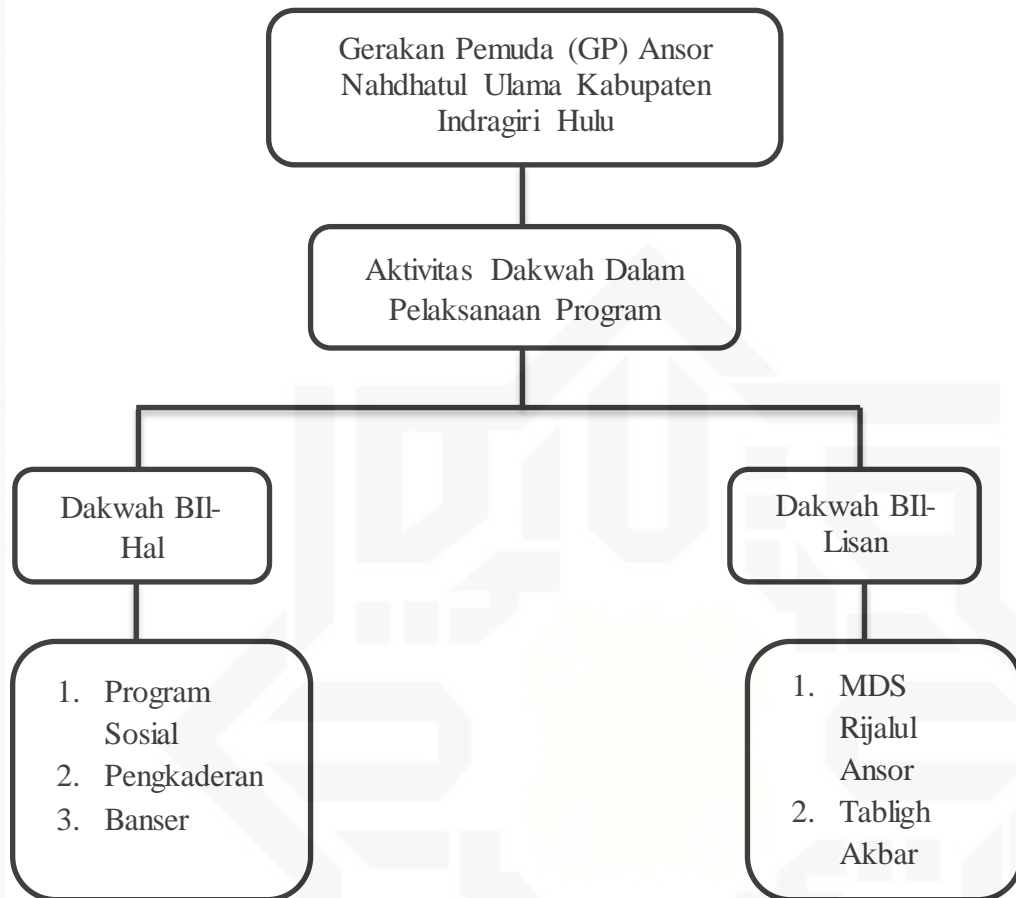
Gerakan Pemuda (GP) Ansor Nahdhatul Ulama Kabupaten Indragiri Hulu

Aktivitas Dakwah Dalam Pelaksanaan Program

Dakwah BIl-Hal

1. Program Sosial
2. Pengkaderan
3. Banser

Dakwah BIl-Lisan

1. MDS Rijalul Ansor
2. Tabligh Akbar